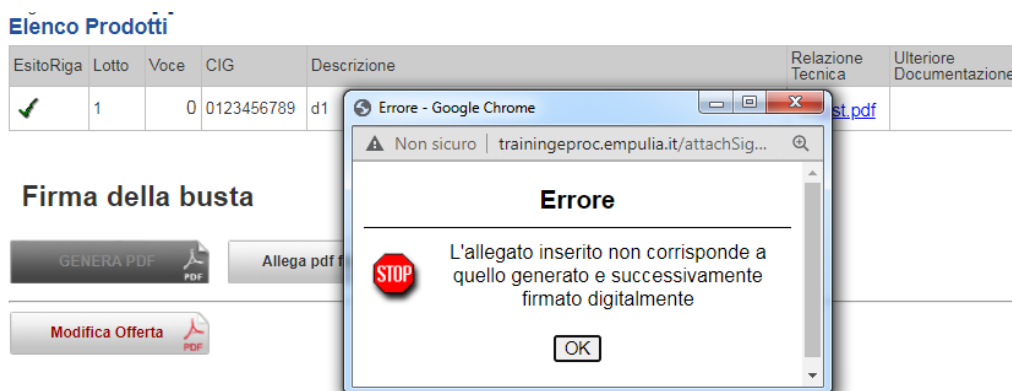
Elenco Prodotti

| EsitoRiga | Lotto | Voce | CIG | Descrizione | Relazione Tecnica | Ulteriore Documentazione |
|---|---|---|---|---|---|---|
| ✔ | 1 | 0 | 0123456789 | d1 | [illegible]st.pdf | |

Firma della busta

GENERA PDF PDF

Allega pdf f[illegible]

Modifica Offerta PDF

Errore - Google Chrome

Non sicuro | trainingeproc.empulia.it/attachSig...

Errore

STOP

L'allegato inserito non corrisponde a quello generato e successivamente firmato digitalmente

OK